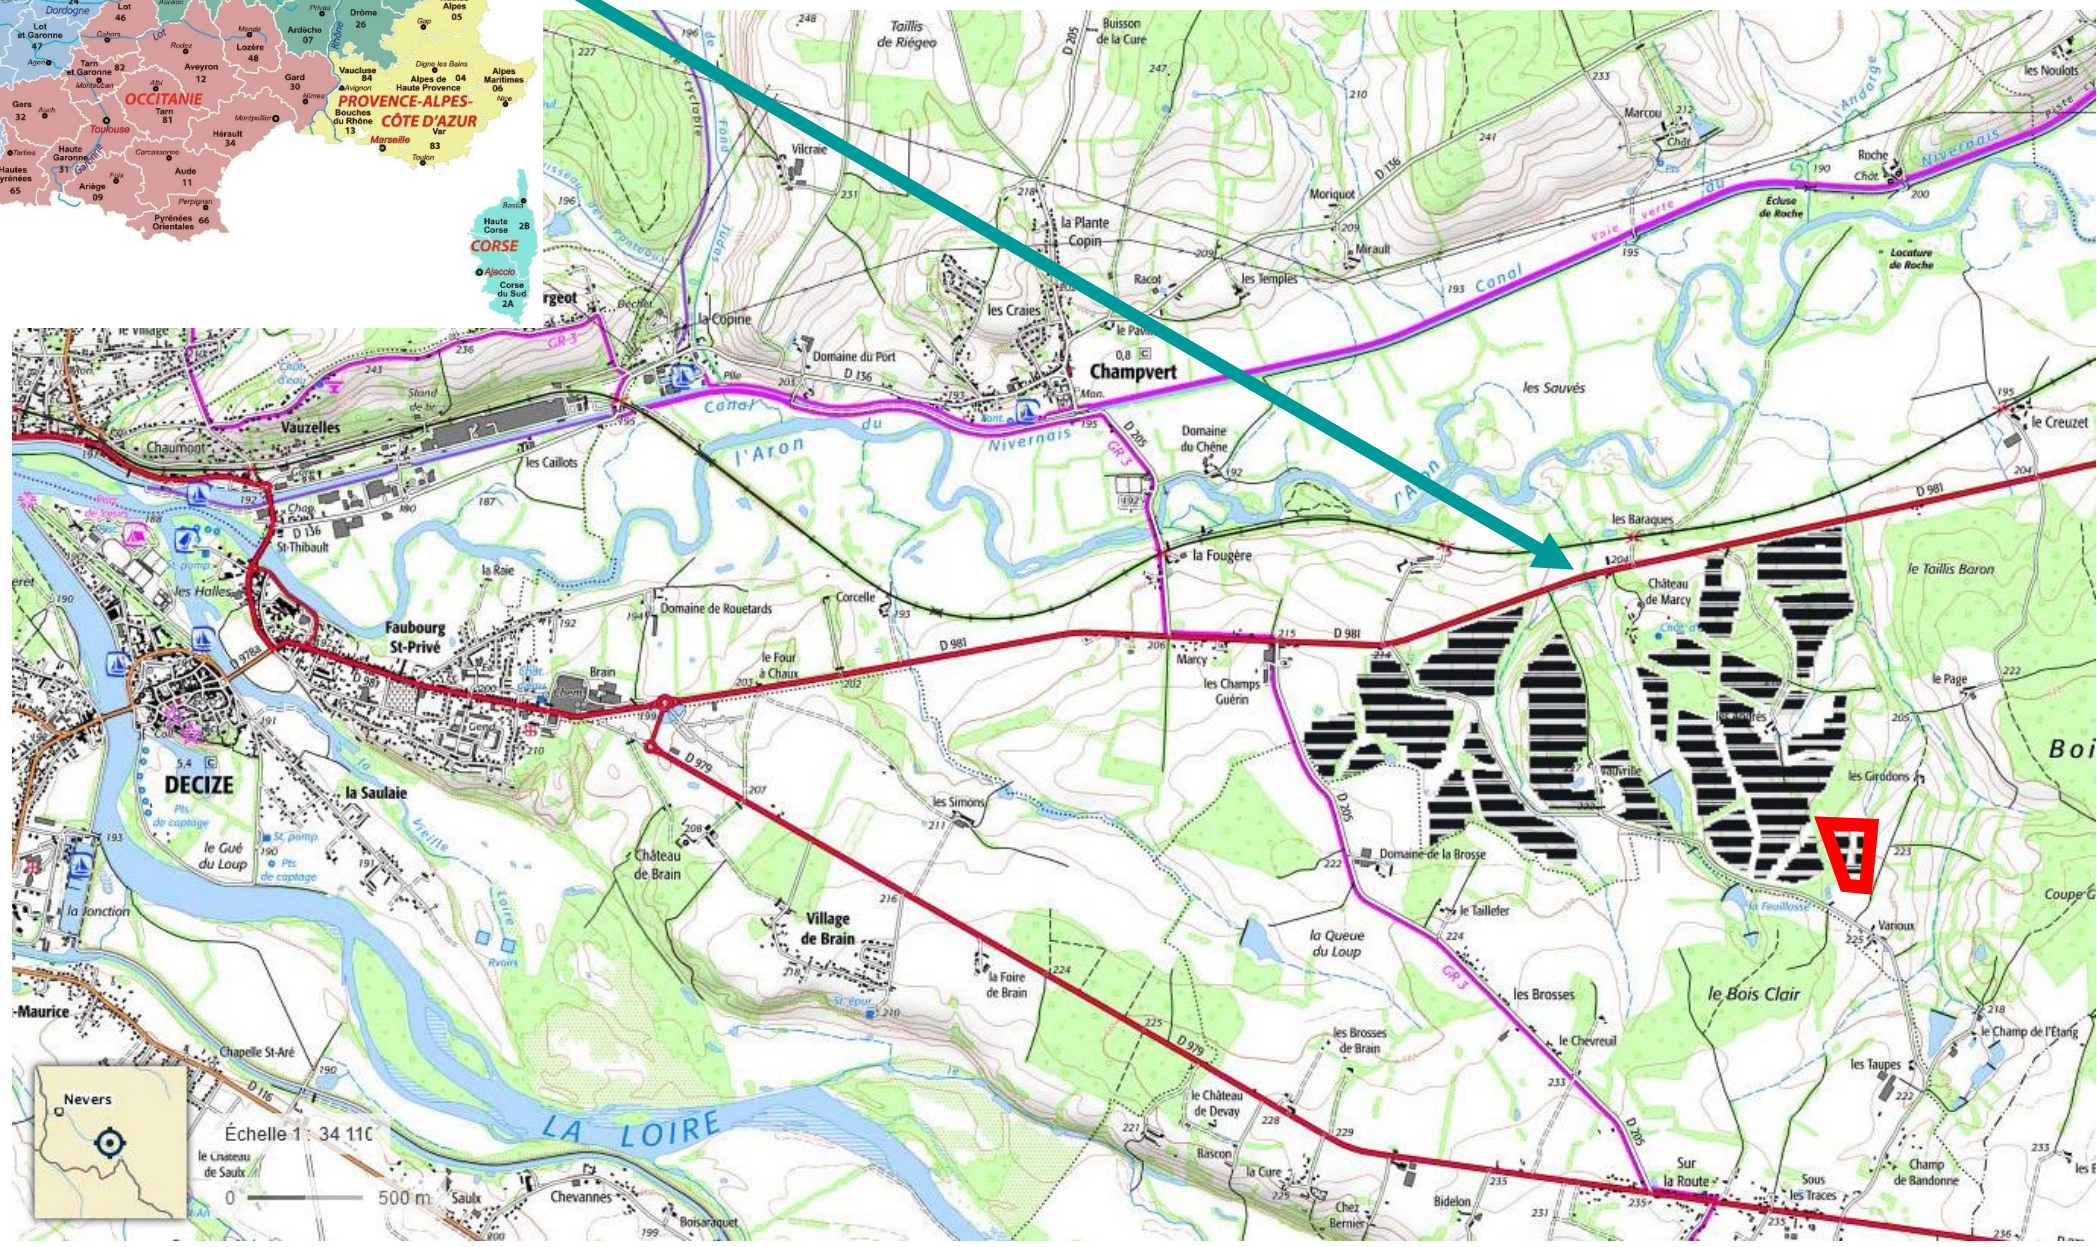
Dordogne
Lot 46
Lot et Garonne 47
Tarn et Garonne 82
Aveyron 12
Lozère 48
Ardèche 07
Drôme 26
Alpes 05
OCCITANIE
Gers 32
Toulouse
Tarn 81
Gard 30
Vaucluse 84
Alpes de Haute Provence 04
Alpes Maritimes 06
PROVENCE-ALPES-CÔTE D'AZUR
Bouches du Rhône 13
Var 83
Marseille
Hérault 34
Haute Garonne 31
Aude 11
Hautes Pyrénées 65
Ariège 09
Pyrénées Orientales 66
Haute Corse 2B
CORSE
Ajaccio
Corse du Sud 2A

Taillis de Riégeo
Buisson de la Cure
Vilcraie
Marcou
les Noulots
Roche
Écluse de Roche
Locature de Roche
Moriquot
Mirault
la Plante Copin
Racot
les Temples
Canal
Voie verte
du Nivernais
les Craies
la Copinie
Domaine du Port
D 136
Champvert
les Sauvés
le Creuzet
Vauzelles
Chaumont
les Caillots
l'Aron
Canal du Nivernais
Domaine du Chêne
D 205
GR 3
la Fougère
les Baraques
D 981
Château de Marcy
le Taillis Baron
St-Thibault
les Halles
la Roie
Faubourg St-Privé
Domaine de Rouetards
Corcelle
le Four à Chaux
Brain
Marcy
les Champs Guérin
D 981
le Page
Boi
DECIZE
la Saulaie
D 979
les Simons
Vauvrille
les Girodons
le Gué du Loup
Pts de captage
Château de Brain
Village de Brain
Domaine de la Brosse
Coupe G
la Jonction
le Taillefer
la Queue du Loup
la Feuillosse
Varioux
la Foire de Brain
les Brosses
le Bois Clair
-Maurice
Chapelle St-Aré
D 979
les Brosses de Brain
le Chevreuil
le Champ de l'Étang
les Taupes
LA LOIRE
le Château de Devay
Nevers
Échelle 1 : 34 110
0 500 m
le Château de Sault
Saulx
Chevannes
Bascon
la Cure
Chez Bernier
Bidelon
Sur la Route
Sous les Traces
Champ de Bandonne